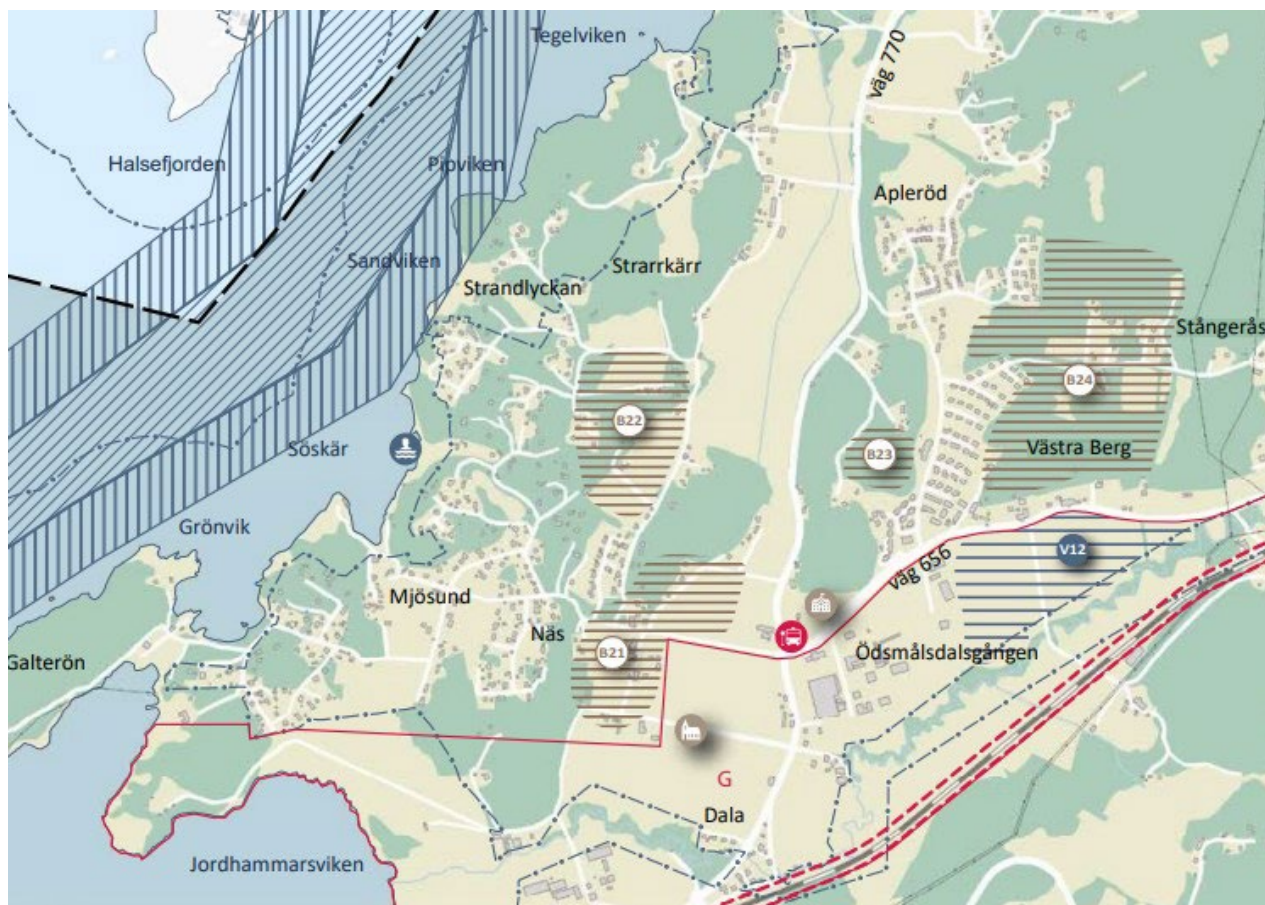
Tegelviken
väg 770
Halsefjorden
Pipviken
Apleröd
Sandviken
Strandlyckan
Strarrkärr
Stångerås
B24
B22
Söskär
B23
Västra Berg
Grönvik
V12
väg 656
Mjösund
Näs
B21
Ödsmålsdalsgången
Galterön
G
Dala
Jordhammarsviken